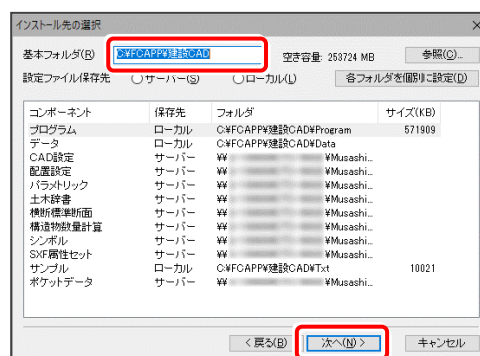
インストール先の選択

基本フォルダ(R) C:¥FCAPP¥建設CAD 空き容量: 253724 MB 参照(C)...

設定ファイル保存先 ○サーバー(S) ○ローカル(L) 各フォルダを個別に設定(D)

| コンポーネント | 保存先 | フォルダ | サイズ(KB) |
|---|---|---|---|
| プログラム | ローカル | C:¥FCAPP¥建設CAD¥Program | 571909 |
| データ | ローカル | C:¥FCAPP¥建設CAD¥Data | |
| CAD設定 | サーバー | ¥¥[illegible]¥Musashi... | |
| 配置設定 | サーバー | ¥¥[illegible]¥Musashi... | |
| パラメトリック | サーバー | ¥¥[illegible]¥Musashi... | |
| 土木辞書 | サーバー | ¥¥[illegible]¥Musashi... | |
| 横断標準断面 | サーバー | ¥¥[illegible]¥Musashi... | |
| 構造物数量計算 | サーバー | ¥¥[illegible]¥Musashi... | |
| シンボル | サーバー | ¥¥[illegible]¥Musashi... | |
| SXF属性セット | サーバー | ¥¥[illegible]¥Musashi... | |
| サンプル | ローカル | C:¥FCAPP¥建設CAD¥Txt | 10021 |
| ポケットデータ | サーバー | ¥¥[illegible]¥Musashi... | |

< 戻る(B) 次へ(N) > キャンセル